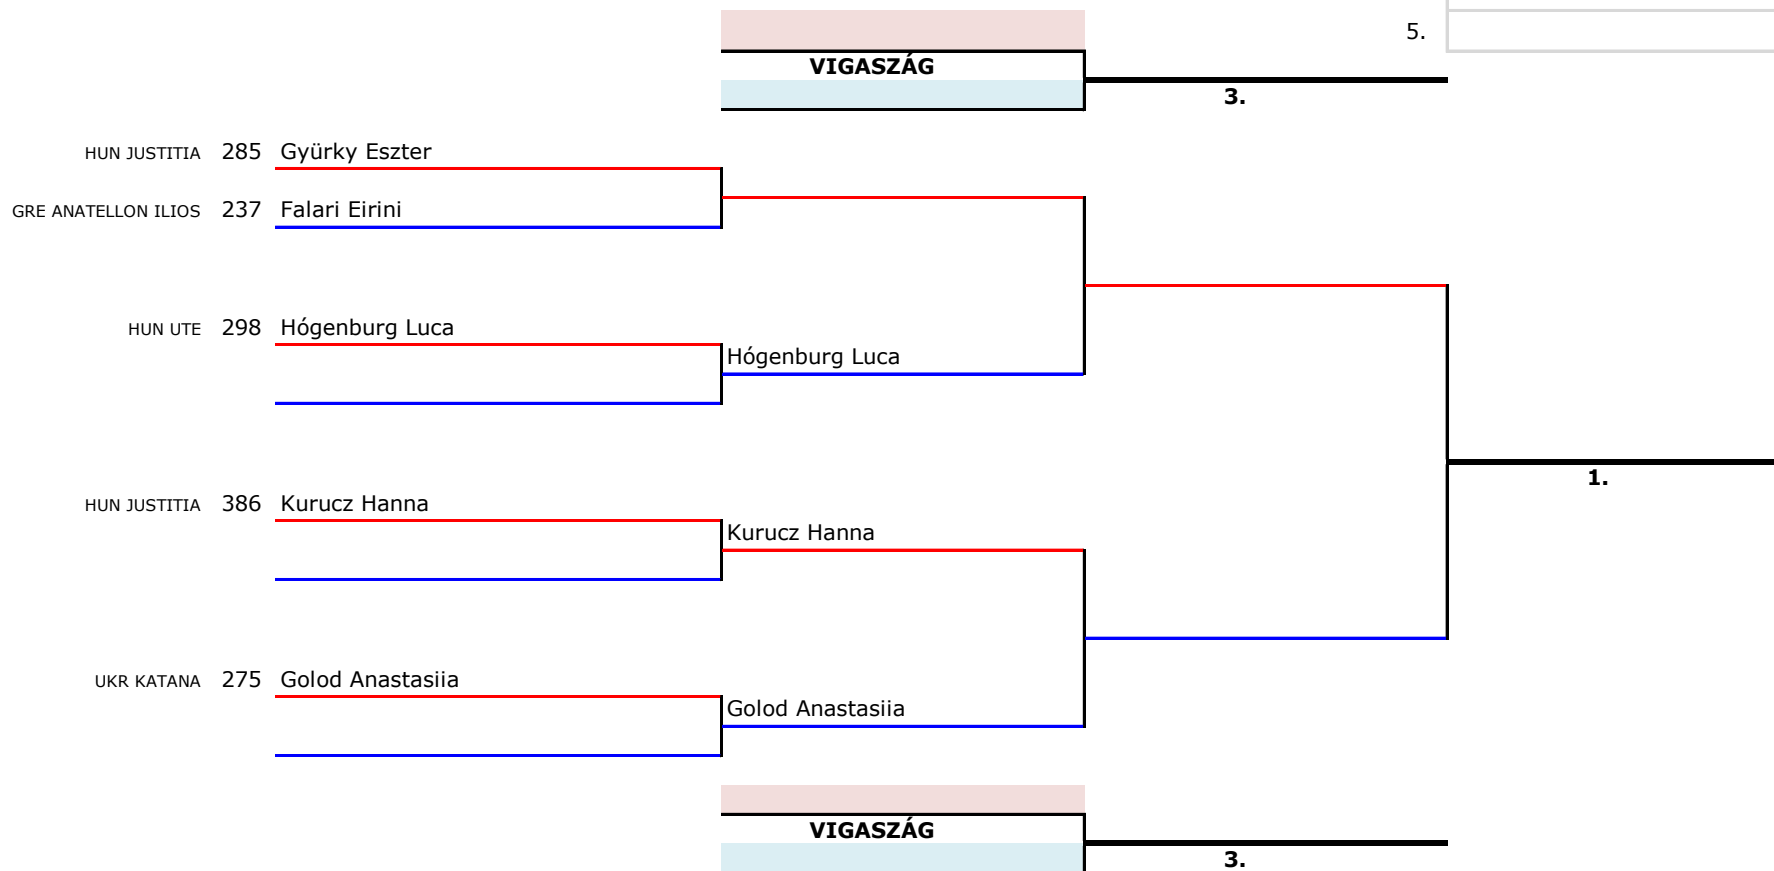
5.

VIGASZÁG

3.

HUN JUSTITIA 285 Gyürky Eszter

GRE ANATELLON ILIOS 237 Falari Eirini

HUN UTE 298 Hógenburg Luca

Hógenburg Luca

1.

HUN JUSTITIA 386 Kurucz Hanna

Kurucz Hanna

UKR KATANA 275 Golod Anastasiia

Golod Anastasiia

VIGASZÁG

3.